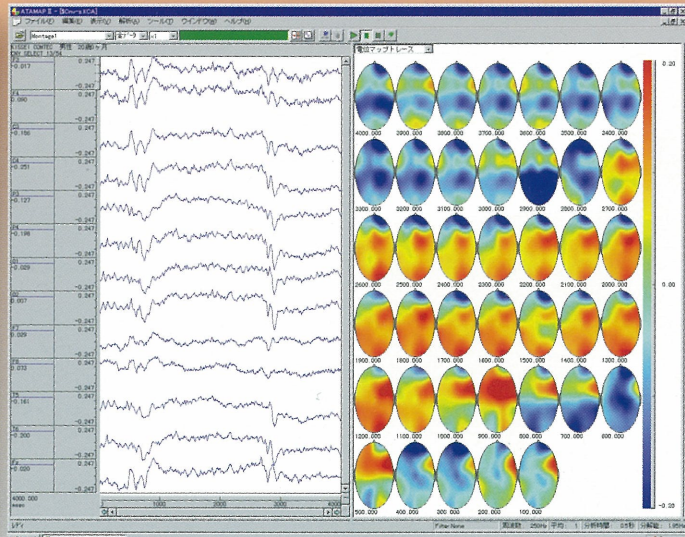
ATAMAP II - [Ontra.KCA]
ファイル(F) 編集(E) 表示(V) 解析(A) ツール(T) ウインドウ(W) ヘルプ(H)
Montage1
全データ
x1
KISSEI COMTEC 男性 20歳9ヵ月
ANY SELECT 13/94
F3
-0.017
0.247
-0.247
F4
0.090
0.247
-0.247
C3
-0.156
0.247
-0.247
C4
-0.251
0.247
-0.247
P3
-0.127
0.247
-0.247
P4
-0.198
0.247
-0.247
O1
-0.029
0.247
-0.247
O2
0.075
0.247
-0.247
F7
0.029
0.247
-0.247
F8
0.093
0.247
-0.247
T5
-0.161
0.247
-0.247
T6
-0.089
0.247
-0.247
Fz
0.080
0.247
-0.247
4000.000
msec
1000
2000
300
電位マップトレース
4000.000
3900.000
3800.000
3700.000
3600.000
3500.000
3400.000
3300.000
3200.000
3100.000
3000.000
2900.000
2800.000
2700.000
2600.000
2500.000
2400.000
2300.000
2200.000
2100.000
2000.000
1900.000
1800.000
1700.000
1600.000
1500.000
1400.000
1300.000
1200.000
1100.000
1000.000
900.000
800.000
700.000
600.000
500.000
400.000
300.000
200.000
100.000
0.20
0.00
-0.20
レディ
Filter:None
周波数
250Hz
平均
1
分析時間
3.5秒
分解能